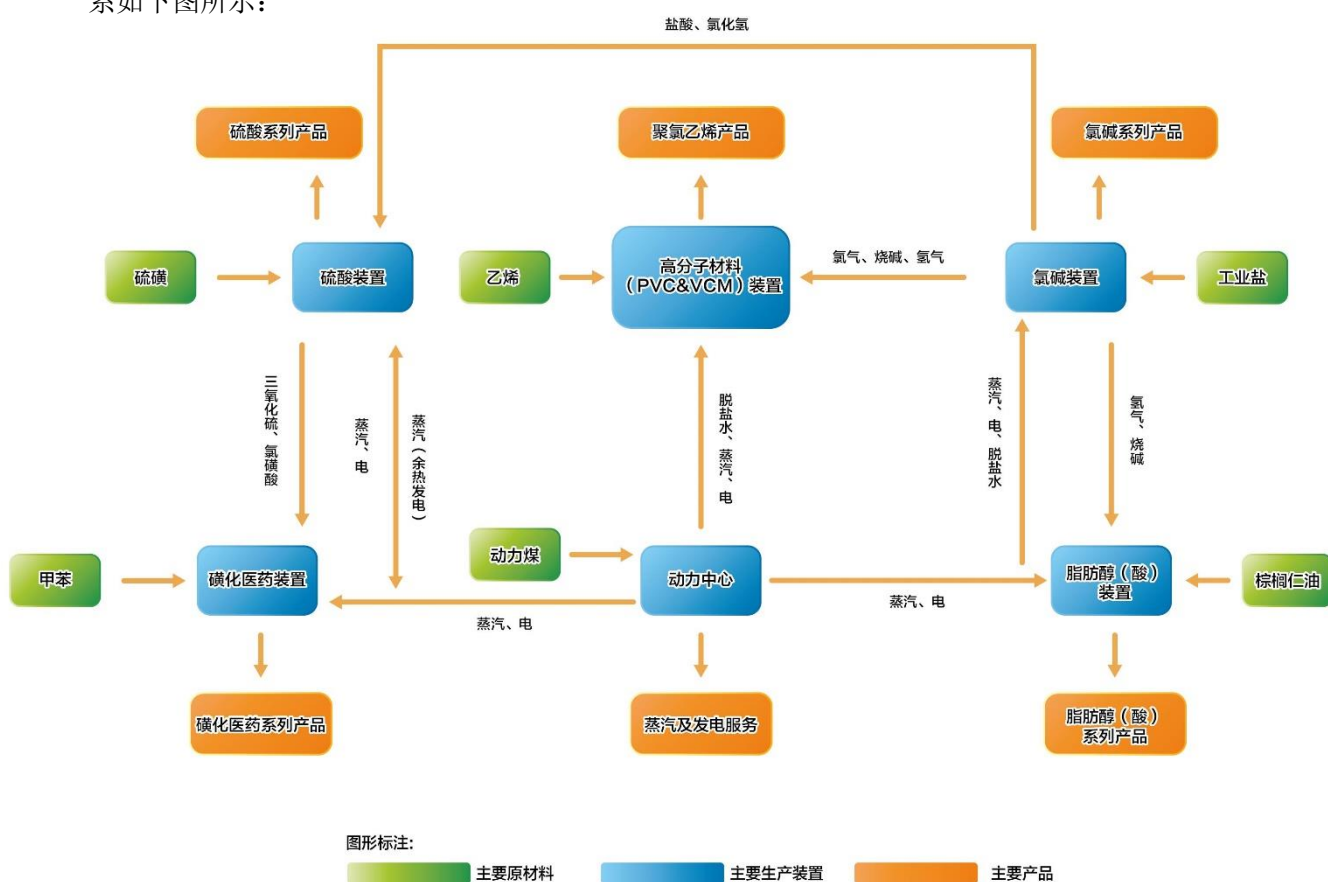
系如下图所示：

盐酸、氯化氢

硫酸系列产品

聚氯乙烯产品

氯碱系列产品

硫磺

硫酸装置

乙烯

高分子材料（PVC&VCM）装置

氯气、烧碱、氢气

氯碱装置

工业盐

三氧化硫、氯磺酸

蒸汽、电

蒸汽（余热发电）

脱盐水、蒸汽、电

蒸汽、电、脱盐水

氯气、烧碱

动力煤

甲苯

磺化医药装置

动力中心

蒸汽、电

脂肪醇（酸）装置

棕榈仁油

蒸汽、电

磺化医药系列产品

蒸汽及发电服务

脂肪醇（酸）系列产品

图形标注：

主要原材料

主要生产装置

主要产品